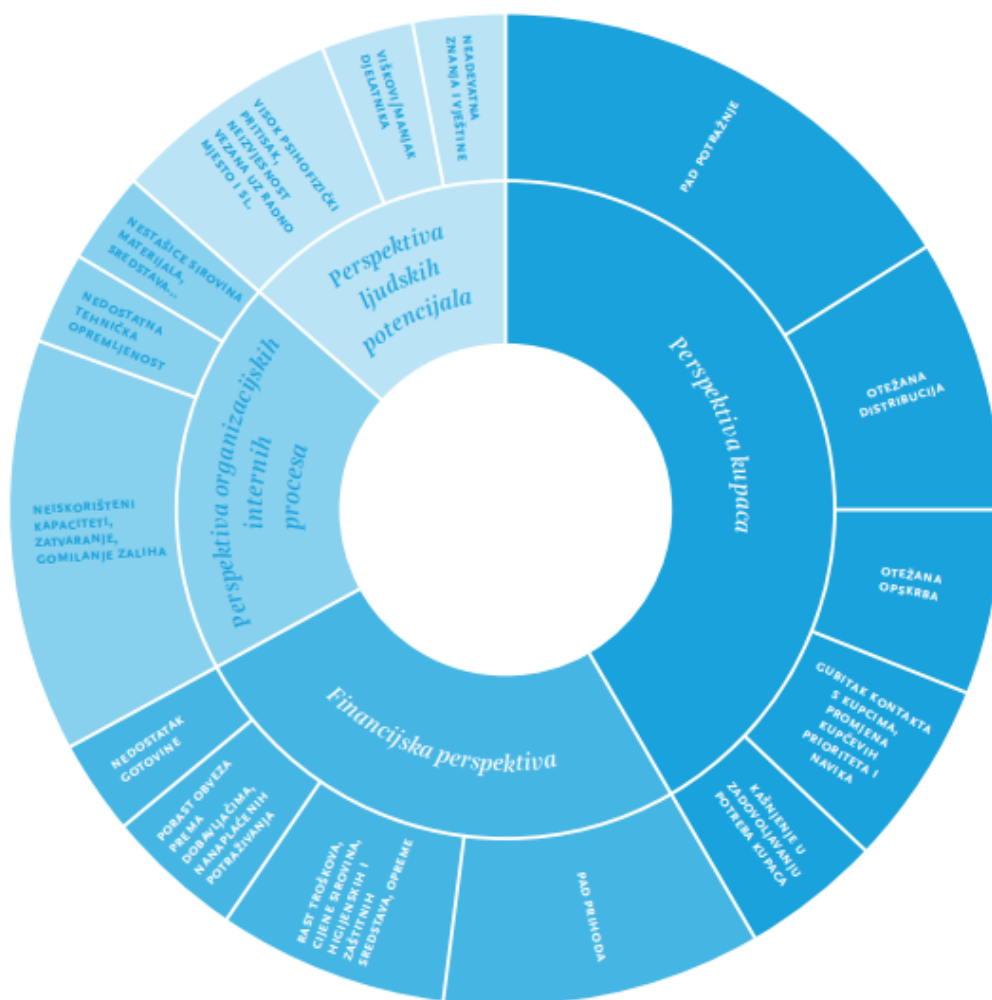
Perspektiva kupaca

PAD POTRAŽNJE

OTEŽANA DISTRIBUCIJA

OTEŽANA OPSKRBA

GUBITAK KONTAKTA S KUPCIMA, PROMJENA KUPČEVIH PRIORITETA I NAVIKA

KAŠNJENJE U ZADOVOLJAVANJU POTREBA KUPACA

Financijska perspektiva

PAD PRIHODA

RAST TROŠKOVA, CIJENE SIROVINA, HIGIJENSKIH I ZAŠTITNIH SREDSTAVA, OPREME

PORAST OBVEZA PREMA DOBAVLJAČIMA, NENAPLAĆENIH POTRAŽIVANJA

NEDOSTATAK GOTOVINE

perspektiva organizacijskih internih procesa

NEISKORIŠTENI KAPACITETI, ZATVARANJE, GOMILANJE ZALIHA

NEDOSTATNA TEHNIČKA OPREMLJENOST

NESTAŠICE SIROVINA MATERIJALA, SREDSTAVA...

Perspektiva ljudskih potencijala

VISOK PSIHOFIZIČKI PRITISAK, NEIZVJESNOST VEZANA UZ RADNO MJESTO I SL.

VIŠKOVI/MANJAK DJELATNIKA

NEADEKVATNA ZNANJA I VJEŠTINE